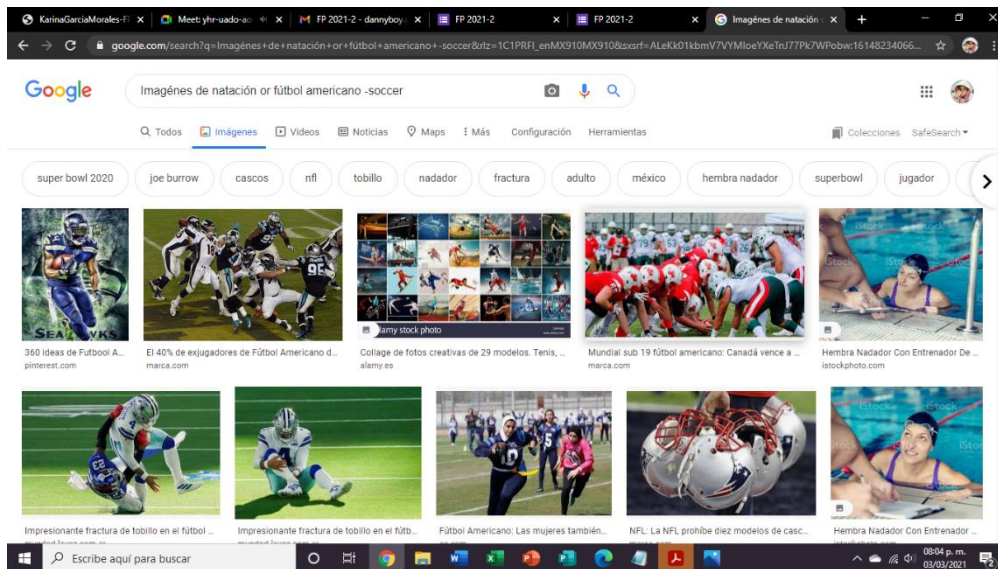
KarinaGarciaMorales-F × | Meet: yhr-uado-ao × | FP 2021-2 - dannyboy × | FP 2021-2 × | FP 2021-2 × | Imágenes de natación × | +

google.com/search?q=Imagénes+de+natación+or+futbol+americano+-soccer&rlz=1C1PRFI_enMX910MX910&sxsrf=ALeKk01kbmV7VYMloeYXeTnJ77Pk7WPobw:16148234066...

Google

Imagénes de natación or fútbol americano -soccer

Todos | Imágenes | Videos | Noticias | Maps | Más | Configuración | Herramientas

Colecciones | SafeSearch

super bowl 2020 | joe burrow | cascos | nfl | tobillo | nadador | fractura | adulto | méxico | hembra nadador | superbowl | jugador

SEAHAWKS

360 ideas de Futbool A...
pinterest.com

El 40% de exjugadores de Fútbol Americano d...
marca.com

alamy stock photo

Collage de fotos creativas de 29 modelos. Tenis, ...
alamy.es

Mundial sub 19 fútbol americano: Canadá vence a ...
marca.com

iStock

Hembra Nadador Con Entrenador De ...
istockphoto.com

Impresionante fractura de tobillo en el fútbol ...

Impresionante fractura de tobillo en el fútb...

Fútbol Americano: Las mujeres también...

NFL: La NFL prohíbe diez modelos de casc...

Hembra Nadador Con Entrenador ...

Escribe aquí para buscar

08:04 p. m.
03/03/2021